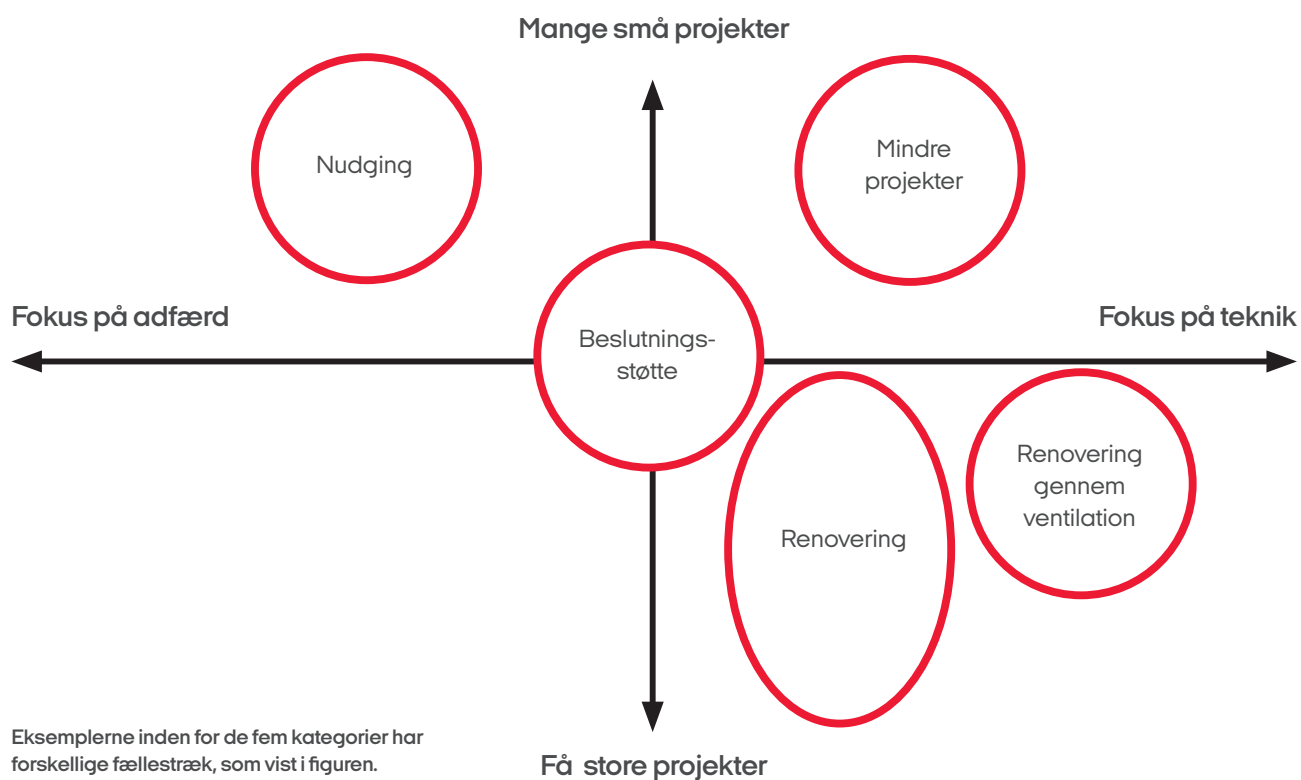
Mange små projekter

Nudging

Mindre projekter

Fokus på adfærd

Beslutningsstøtte

Fokus på teknik

Renovering gennem ventilation

Renovering

Eksemplerne inden for de fem kategorier har forskellige fællestræk, som vist i figuren.

Få store projekter